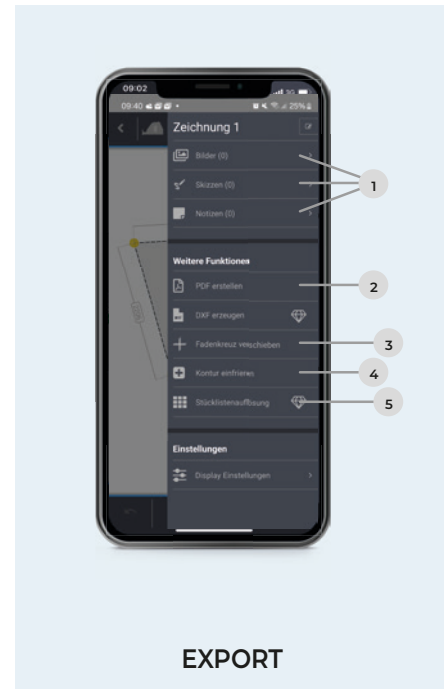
09:02
09:40
25%
Zeichnung 1
Bilder (0)
Skizzen (0)
Notizen (0)
1
Weitere Funktionen
PDF erstellen
2
DXF erzeugen
Fadenkreuz verschieben
3
Kontur einfrieren
4
Stücklistenauflösung
5
Einstellungen
Display Einstellungen
EXPORT